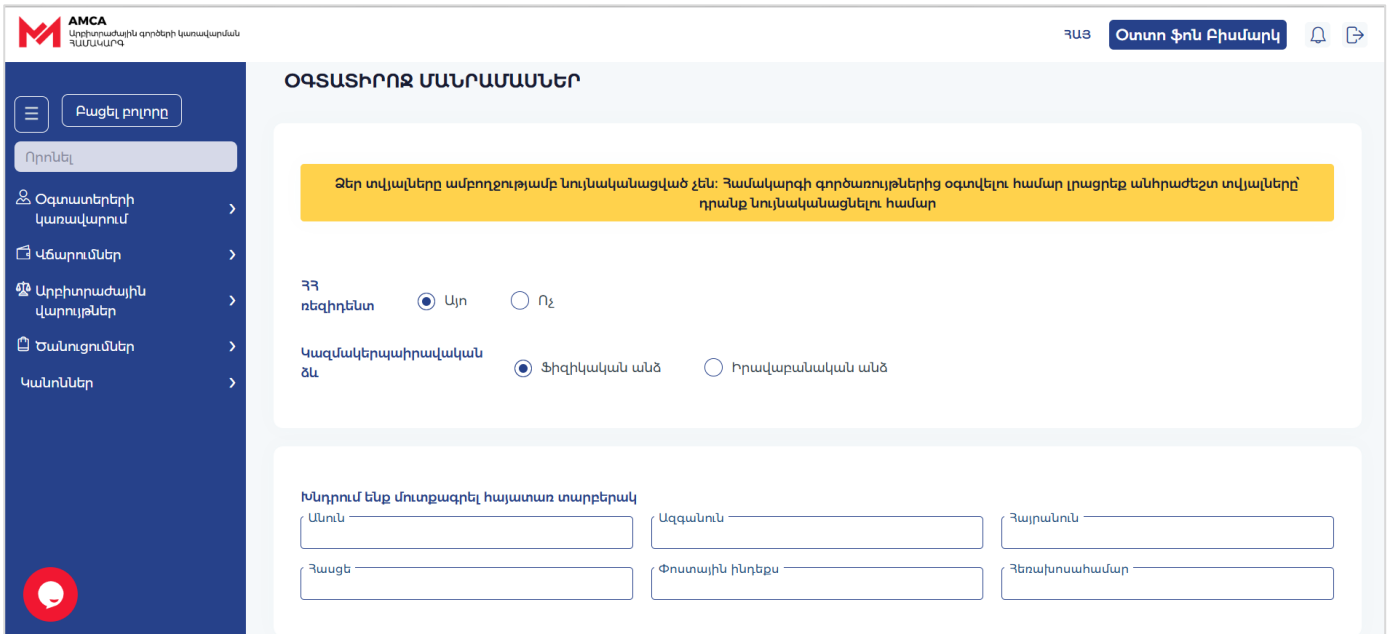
AMCA
Արբիտրաժային գործերի կառավարման ՀԱՄԱԿԱՐԳ

ՀԱՅ
Օտտո ֆոն Բիսմարկ

ՕԳՏԱՏԻՐՈՋ ՄԱՆՐԱՄԱՍՆԵՐ

Բացել բոլորը
Որոնել
Օգտատերերի կառավարում
Վճարումներ
Արբիտրաժային վարույթներ
Ծանուցումներ
Կանոններ

Ձեր տվյալները ամբողջությամբ նույնականացված չեն: Համակարգի գործառույթներից օգտվելու համար լրացրեք անհրաժեշտ տվյալները՝ դրանք նույնականացնելու համար

ՀՀ ռեզիդենտ
Այո
Ոչ

Կազմակերպաիրավական ձև
Ֆիզիկական անձ
Իրավաբանական անձ

Խնդրում ենք մուտքագրել հայատառ տարբերակ
Անուն
Ազգանուն
Հայրանուն
Հասցե
Փոստային ինդեքս
Հեռախոսահամար